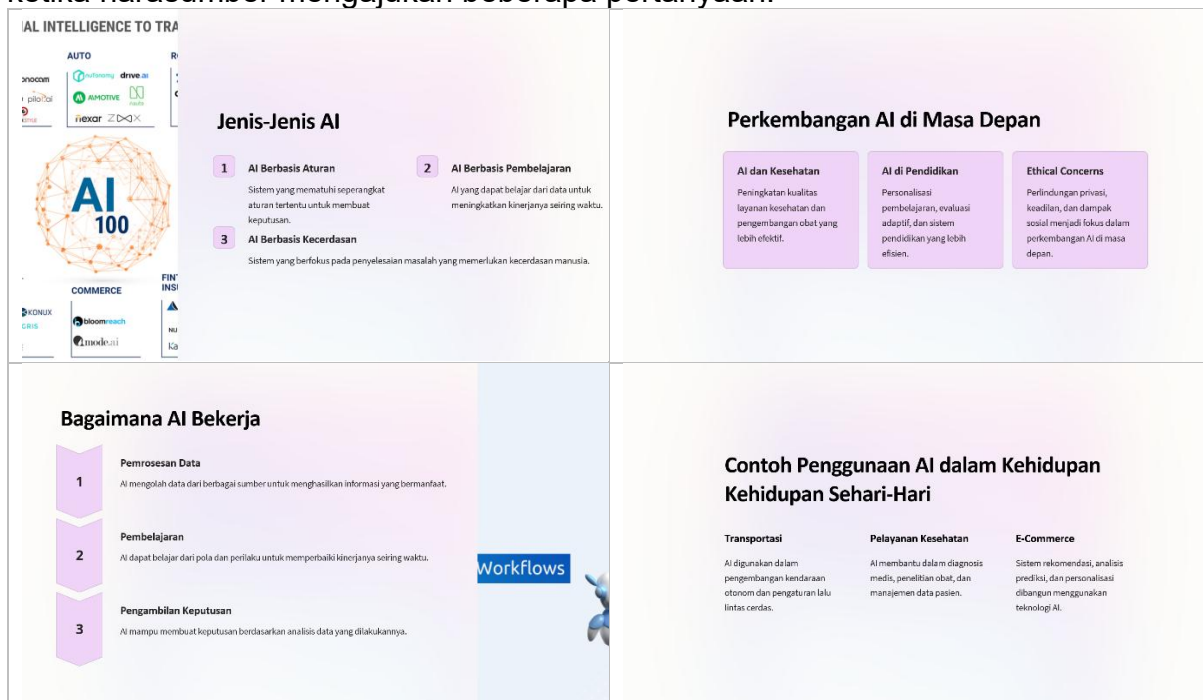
ketika narasumber mengajukan beberapa pertanyaan.

AL INTELLIGENCE TO TRA

AUTO

nocom
pilot.ai
nexar
autonomy drive.ai
AIMOTIVE nauto

AI 100

COMMERCE
KONUX
bloomreach
mode.ai

FIN INS

Ka

Jenis-Jenis AI

1 AI Berbasis Aturan

Sistem yang mematuhi seperangkat aturan tertentu untuk membuat keputusan.

2 AI Berbasis Pembelajaran

AI yang dapat belajar dari data untuk meningkatkan kinerjanya seiring waktu.

3 AI Berbasis Kecerdasan

Sistem yang berfokus pada penyelesaian masalah yang memerlukan kecerdasan manusia.

Perkembangan AI di Masa Depan

AI dan Kesehatan

Peningkatan kualitas layanan kesehatan dan pengembangan obat yang lebih efektif.

AI di Pendidikan

Personalisasi pembelajaran, evaluasi adaptif, dan sistem pendidikan yang lebih efisien.

Ethical Concerns

Perlindungan privasi, keadilan, dan dampak sosial menjadi fokus dalam perkembangan AI di masa depan.

Bagaimana AI Bekerja

1 Pemrosesan Data

AI mengolah data dari berbagai sumber untuk menghasilkan informasi yang bermanfaat.

2 Pembelajaran

AI dapat belajar dari pola dan perilaku untuk memperbaiki kinerjanya seiring waktu.

3 Pengambilan Keputusan

AI mampu membuat keputusan berdasarkan analisis data yang dilakukannya.

Workflows

Contoh Penggunaan AI dalam Kehidupan Kehidupan Sehari-Hari

Transportasi

AI digunakan dalam pengembangan kendaraan otonom dan pengaturan lalu lintas cerdas.

Pelayanan Kesehatan

AI membantu dalam diagnosis medis, penelitian obat, dan manajemen data pasien.

E-Commerce

Sistem rekomendasi, analisis prediksi, dan personalisasi dibangun menggunakan teknologi AI.